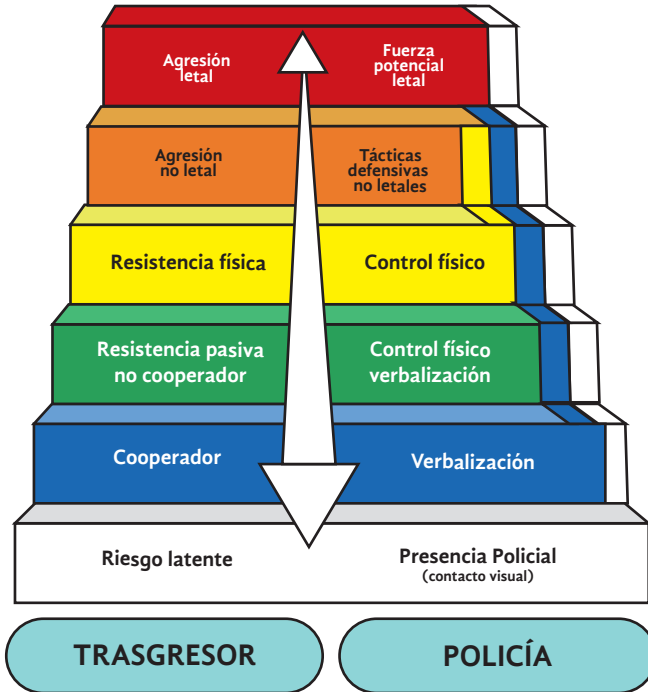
Agresión letal

Fuerza potencial letal

Agresión no letal

Tácticas defensivas no letales

Resistencia física

Control físico

Resistencia pasiva no cooperador

Control físico verbalización

Cooperador

Verbalización

Riesgo latente

Presencia Policial
(contacto visual)

TRASGRESOR

POLICÍA